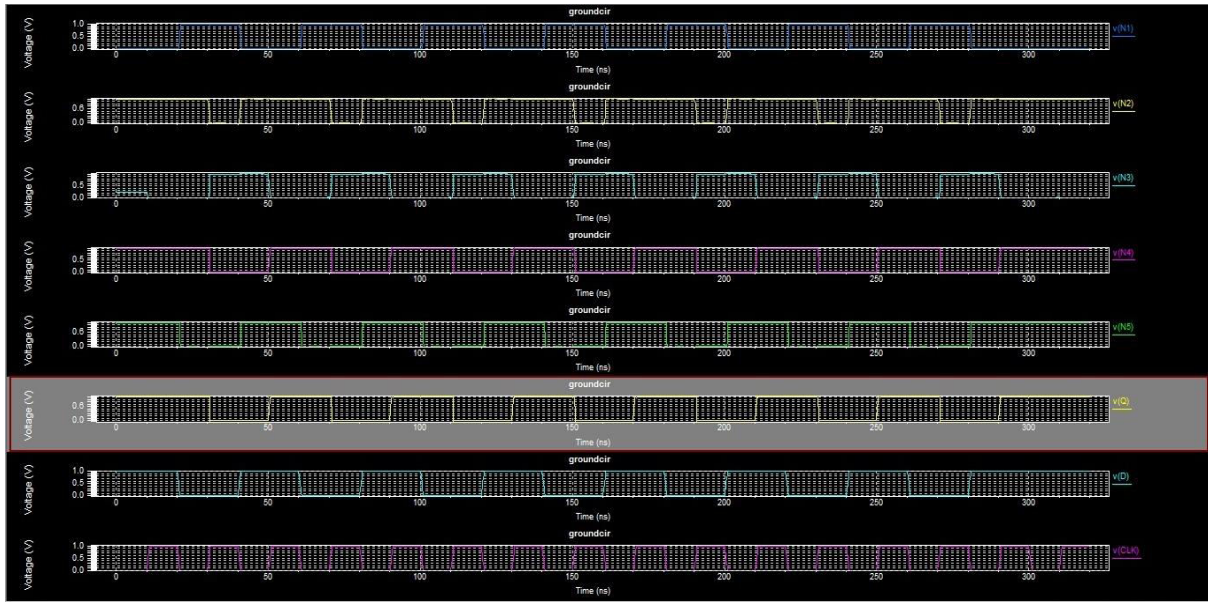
groundcir
Voltage (V)
1.0
0.5
0.0
0
50
100
150
200
250
300
Time (ns)
v(N1)

groundcir
Voltage (V)
0.5
0.0
0
50
100
150
200
250
300
Time (ns)
v(N2)

groundcir
Voltage (V)
0.5
0.0
0
50
100
150
200
250
300
Time (ns)
v(N3)

groundcir
Voltage (V)
0.5
0.0
0
50
100
150
200
250
300
Time (ns)
v(N4)

groundcir
Voltage (V)
0.5
0.0
0
50
100
150
200
250
300
Time (ns)
v(N5)

groundcir
Voltage (V)
0.5
0.0
0
50
100
150
200
250
300
Time (ns)
v(Q)

groundcir
Voltage (V)
1.0
0.5
0.0
0
50
100
150
200
250
300
Time (ns)
v(D)

groundcir
Voltage (V)
1.0
0.5
0.0
0
50
100
150
200
250
300
Time (ns)
v(CLK)